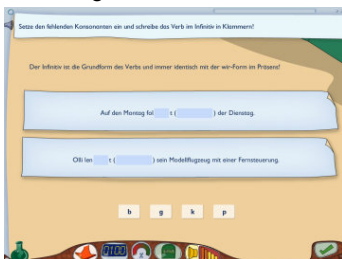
Setze den fehlenden Konsonanten ein und schreibe das Verb im Infinitiv in Klammern!

Der Infinitiv ist die Grundform des Verbs und immer identisch mit der wir-Form im Präsens!

Auf den Montag fol t ( ) der Dienstag.

Olli len t ( ) sein Modellflugzeug mit einer Fernsteuerung.

b g k p

0100